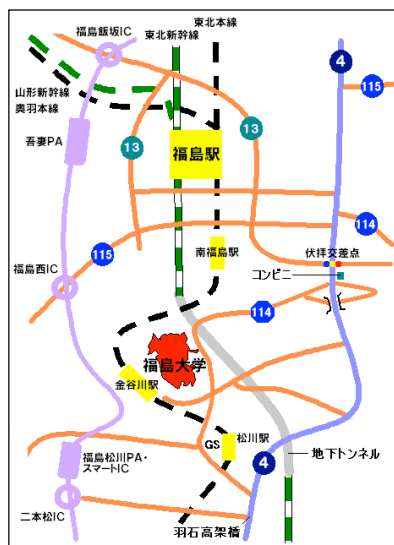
福島飯坂IC
東北本線
東北新幹線
4
115
山形新幹線
奥羽本線
吾妻PA
13
13
福島駅
114
115
南福島駅
伏拝交差点
福島西IC
コンビニ
114
福島大学
金谷川駅
GS
松川駅
4
地下トンネル
福島松川PA・
スマートIC
二本松IC
羽石高架橋